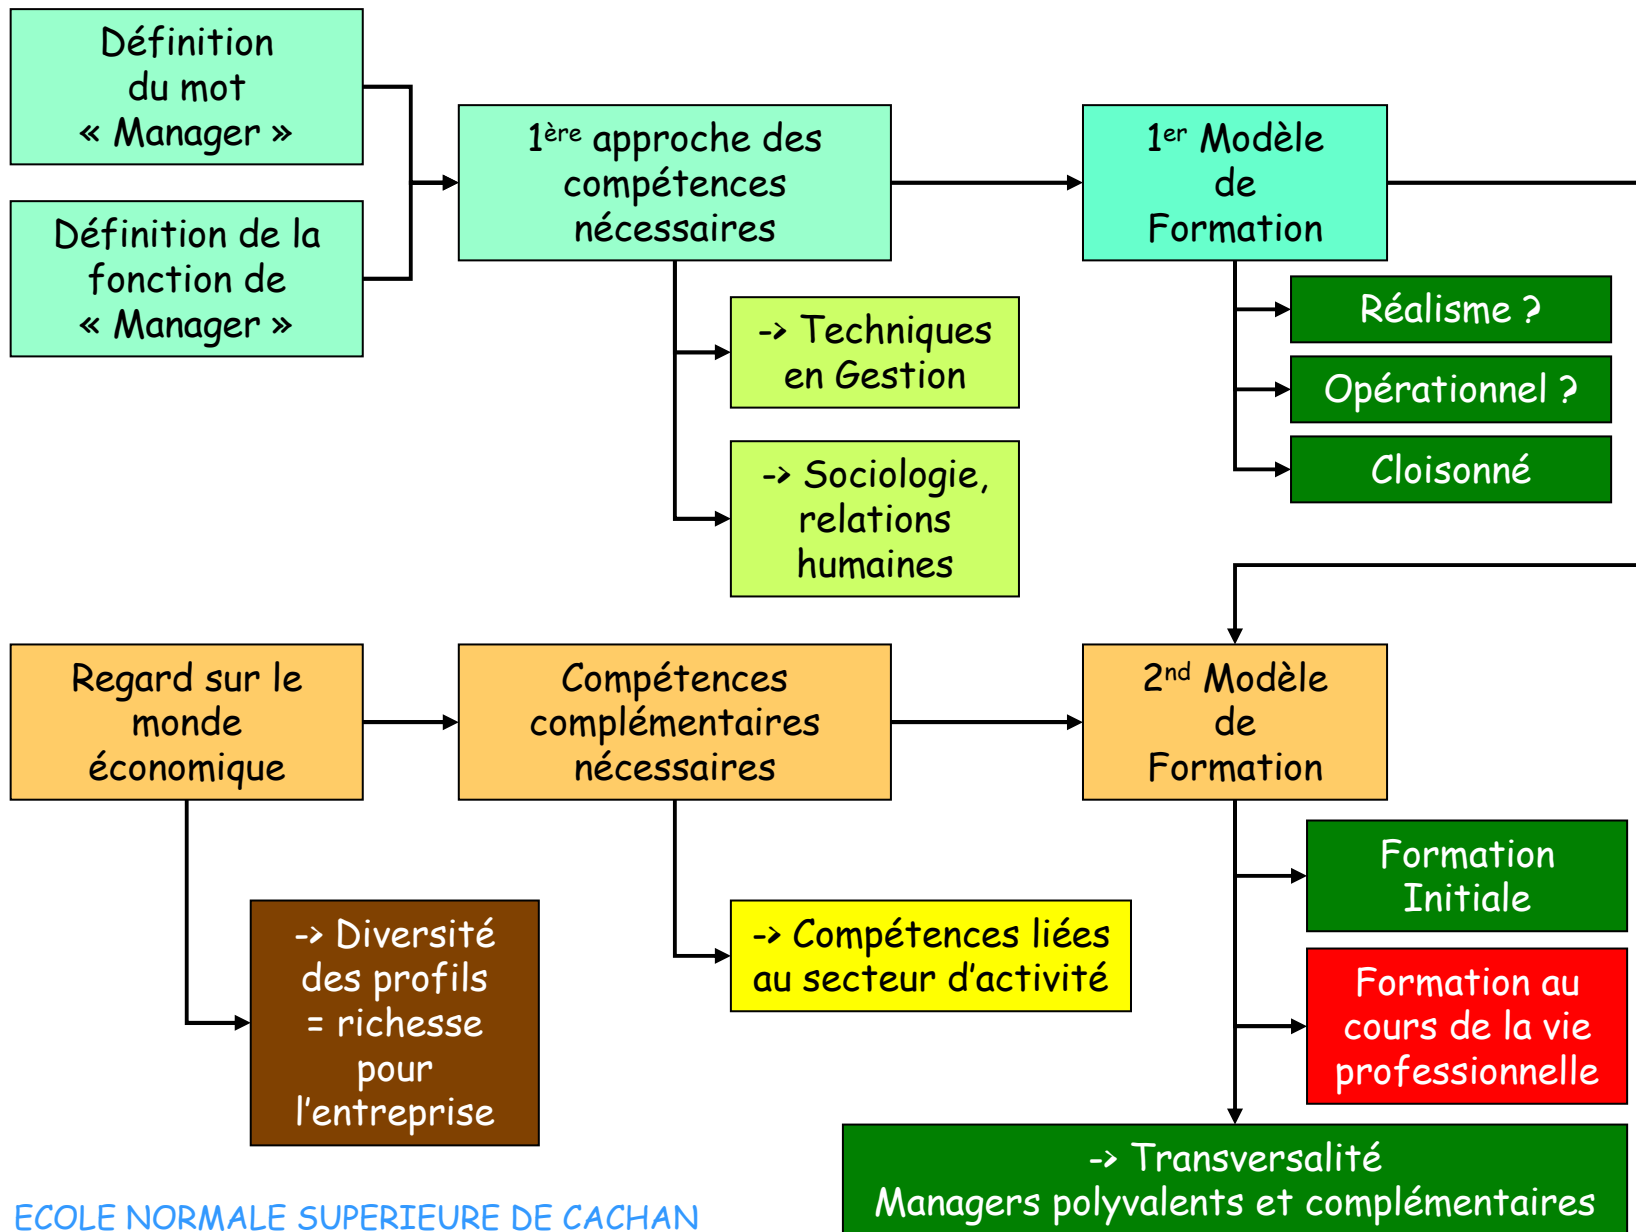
Définition du mot « Manager »

Définition de la fonction de « Manager »

1$^{ère}$ approche des compétences nécessaires

1$^{er}$ Modèle de Formation

-> Techniques en Gestion

-> Sociologie, relations humaines

Réalisme ?

Opérationnel ?

Cloisonné

Regard sur le monde économique

Compétences complémentaires nécessaires

2$^{nd}$ Modèle de Formation

-> Diversité des profils = richesse pour l'entreprise

-> Compétences liées au secteur d'activité

Formation Initiale

Formation au cours de la vie professionnelle

-> Transversalité
Managers polyvalents et complémentaires

ECOLE NORMALE SUPERIEURE DE CACHAN